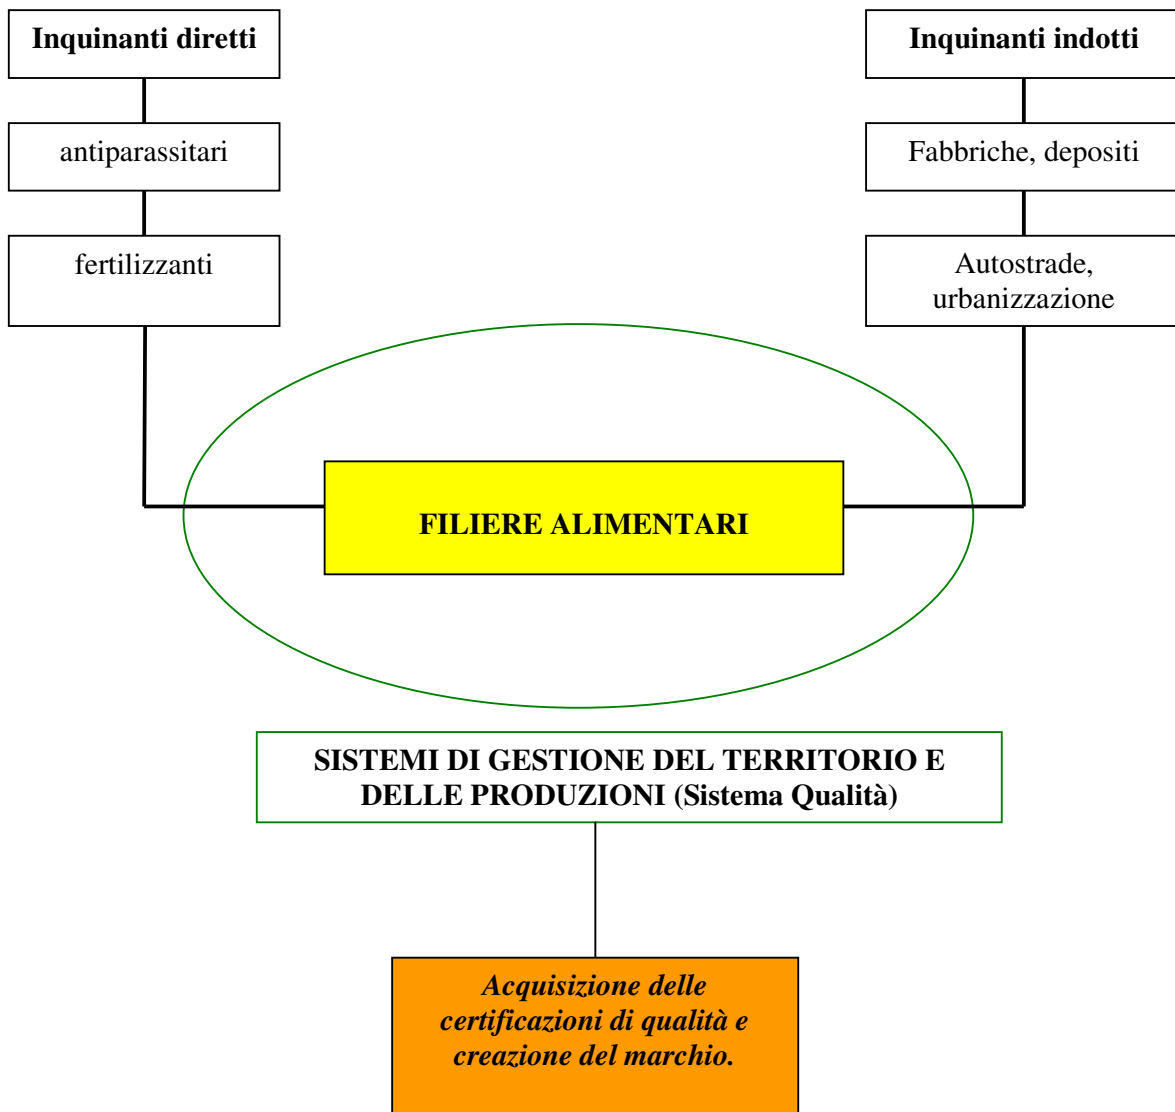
Inquinanti diretti

antiparassitari

fertilizzanti

Inquinanti indotti

Fabbriche, depositi

Autostrade, urbanizzazione

FILIERE ALIMENTARI

SISTEMI DI GESTIONE DEL TERRITORIO E DELLE PRODUZIONI (Sistema Qualità)

*Acquisizione delle certificazioni di qualità e creazione del marchio.*